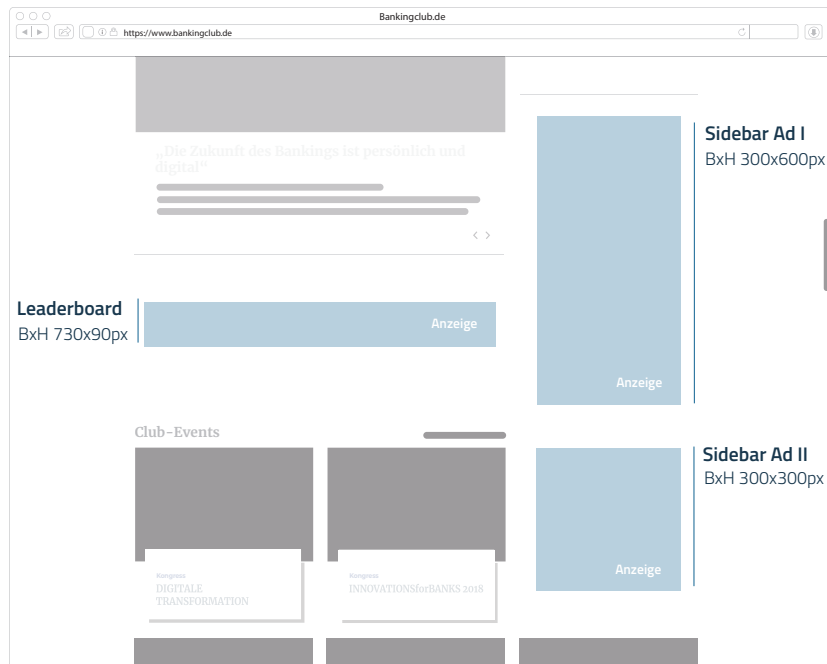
Bankingclub.de

https://www.bankingclub.de

„Die Zukunft des Bankings ist persönlich und digital“

Sidebar Ad I
BxH 300x600px

Anzeige

Leaderboard
BxH 730x90px

Anzeige

Club-Events

Sidebar Ad II
BxH 300x300px

Anzeige

Kongress
DIGITALE TRANSFORMATION

Kongress
INNOVATIONSforBANKS 2018